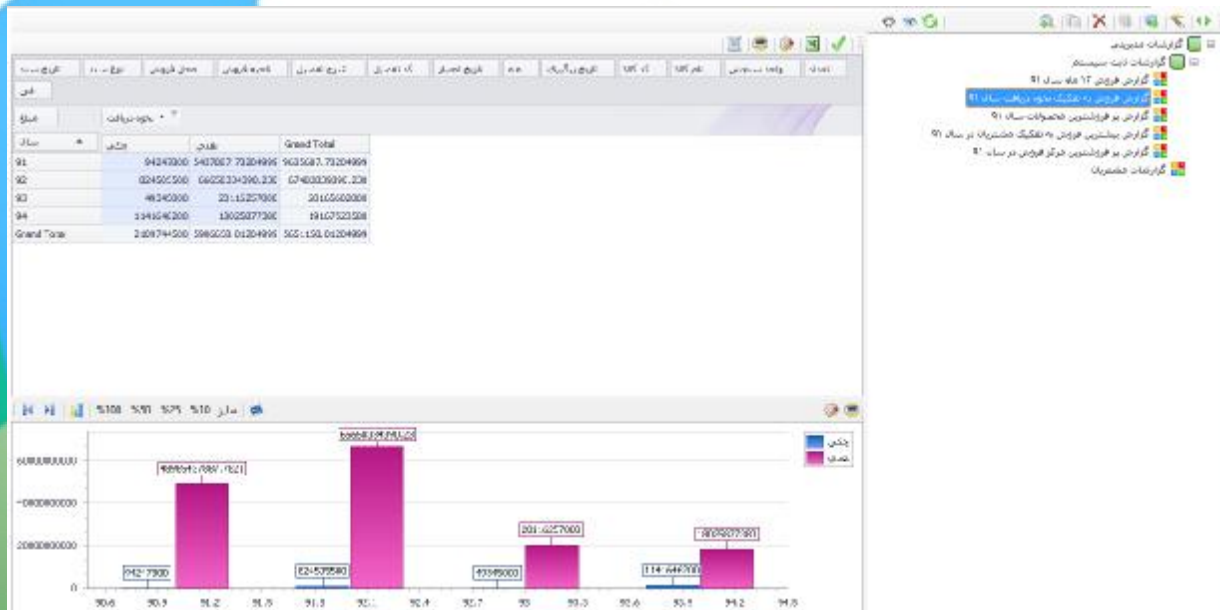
گزارشات مدیریتی
گزارشات ثبت سیستم
گزارش فروش ۱۲ ماه سال ۹۱
گزارش فروش به تفکیک نحوه دریافت سال ۹۱
گزارش پر فروشترین محصولات سال ۹۱
گزارش بیشترین فروش به تفکیک مشتریان در سال ۹۱
گزارش پر فروشترین مرکز فروش در سال ۹۱
گزارشات مشتریان

| سال | چکی | نقدی | Grand Total |
|---|---|---|---|
| 91 | 94243000 | 5407087.73204995 | 9635087.73204995 |
| 92 | 824505500 | 66025334390.236 | 67483039896.236 |
| 93 | 49345000 | 20115257000 | 20165602000 |
| 94 | 1144646000 | 18025877300 | 19167523500 |
| Grand Total | 2489744500 | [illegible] | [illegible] |

Grand Total
نحوه دریافت
مبلغ

%100 %50 %25 %10

چکی
نقدی

60000000000
40000000000
20000000000
0

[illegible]
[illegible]
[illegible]
824505500
20115257000
49345000
18025877300
1144646000

90.6 90.9 91.2 91.5 91.8 92.1 92.4 92.7 93 93.3 93.6 93.9 94.2 94.5